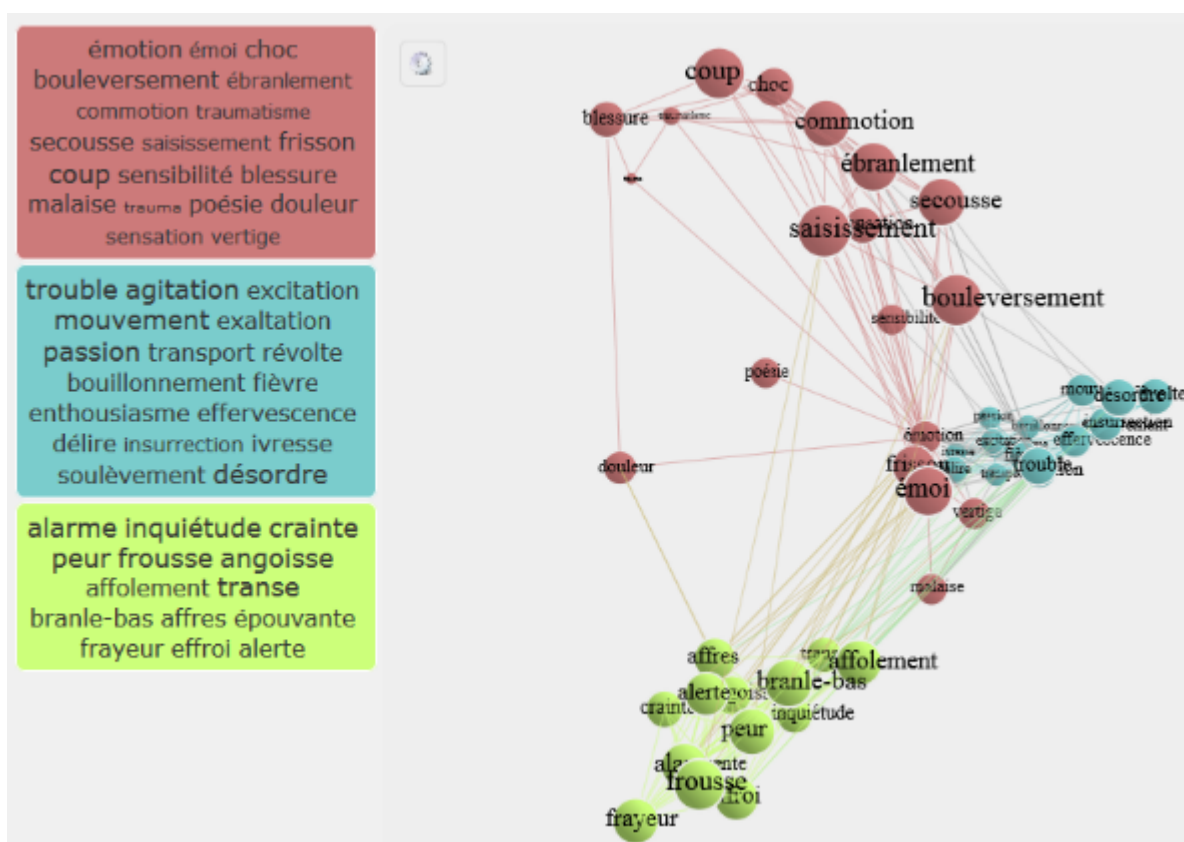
émotion émoi choc bouleversement ébranlement commotion traumatisme secousse saisissement frisson coup sensibilité blessure malaise trauma poésie douleur sensation vertige

trouble agitation excitation mouvement exaltation passion transport révolte bouillonnement fièvre enthousiasme effervescence délire insurrection ivresse soulèvement désordre

alarme inquiétude crainte peur frousse angoisse affolement transe branle-bas affres épouvante frayeur effroi alerte

coup
choc
blessure
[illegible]
commotion
ébranlement
secousse
saisissement
sensation
bouleversement
sensibilité
poésie
douleur
émotion
frisson
émoi
vertige
malaise
mouv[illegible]
désordre
révolte
effervescence
trouble
affres
affolement
branle-bas
alerte
crainte
inquiétude
peur
alarme
frousse
effroi
frayeur